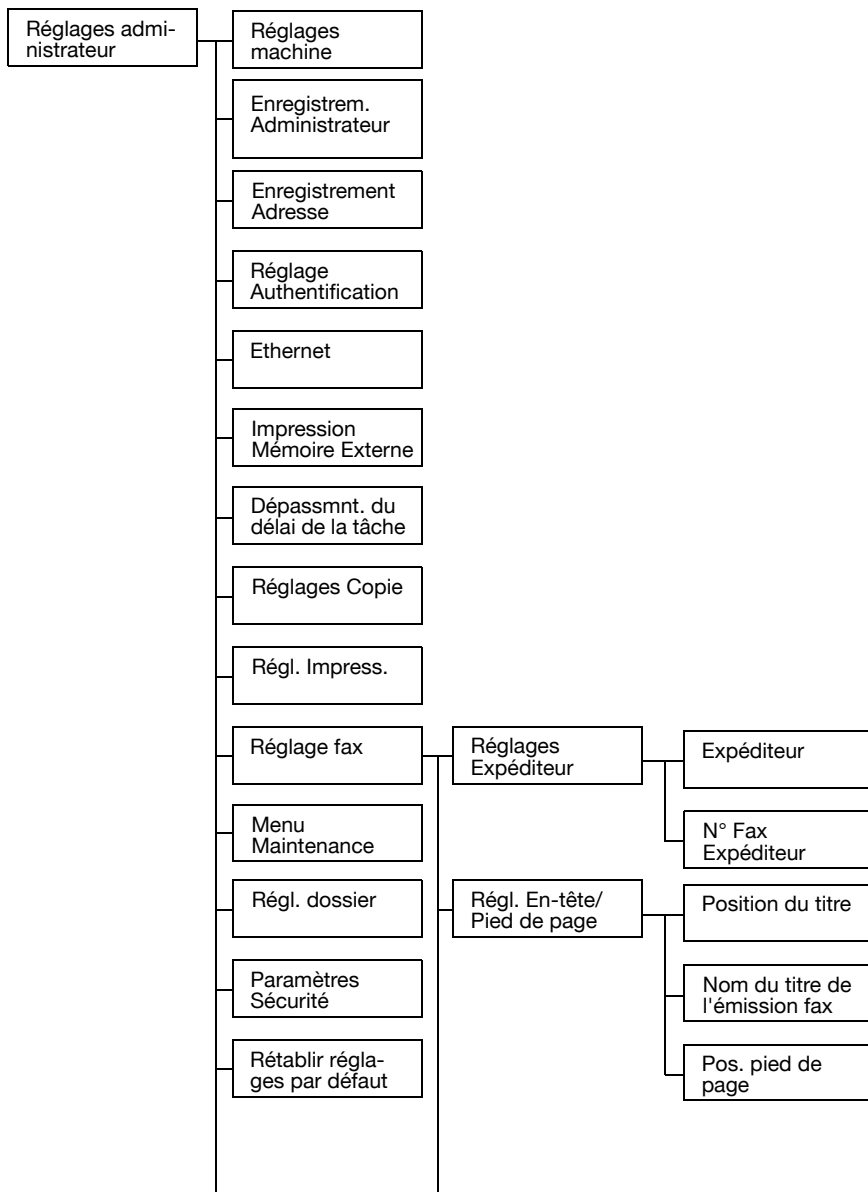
Réglages administrateur

Réglages machine

Enregistrem. Administrateur

Enregistrement Adresse

Réglage Authentification

Ethernet

Impression Mémoire Externe

Dépassmnt. du délai de la tâche

Réglages Copie

Régl. Impress.

Réglage fax

Réglages Expéditeur

Expéditeur

N° Fax Expéditeur

Menu Maintenance

Régl. dossier

Régl. En-tête/ Pied de page

Position du titre

Nom du titre de l'émission fax

Pos. pied de page

Paramètres Sécurité

Rétablir réglages par défaut